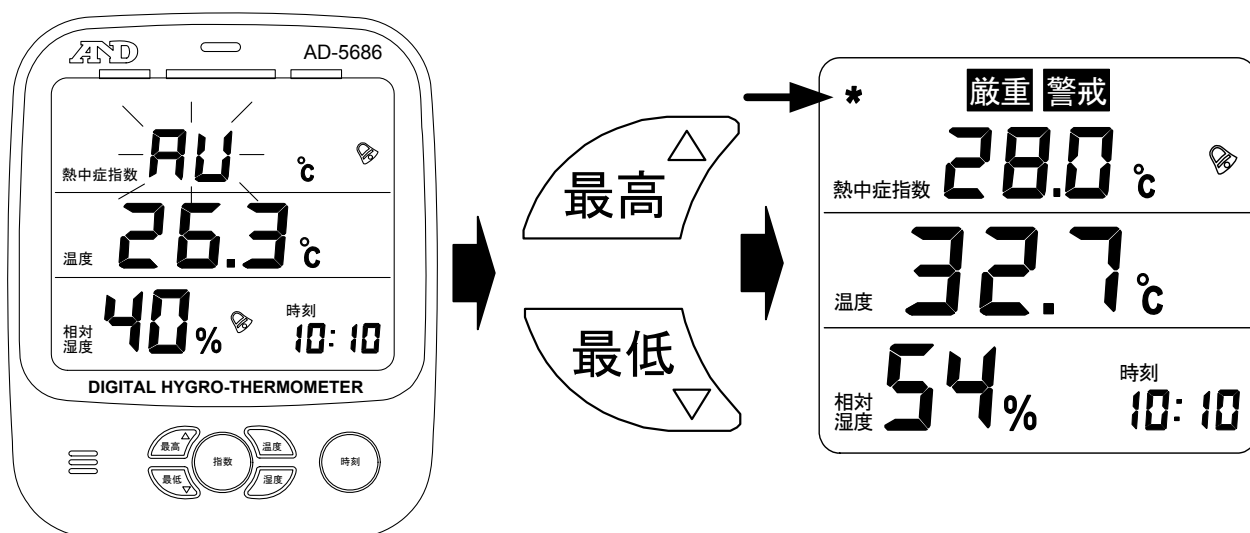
A&D AD-5686

AU ℃
熱中症指数

26.3 ℃
温度

相対湿度 40 %
時刻 10:10

DIGITAL HYGRO-THERMOMETER

最高 △
最低 ▽
指数
温度
湿度
時刻

最高 △
最低 ▽

*
厳重 警戒
熱中症指数 28.0 ℃
温度 32.7 ℃
相対湿度 54 %
時刻 10:10